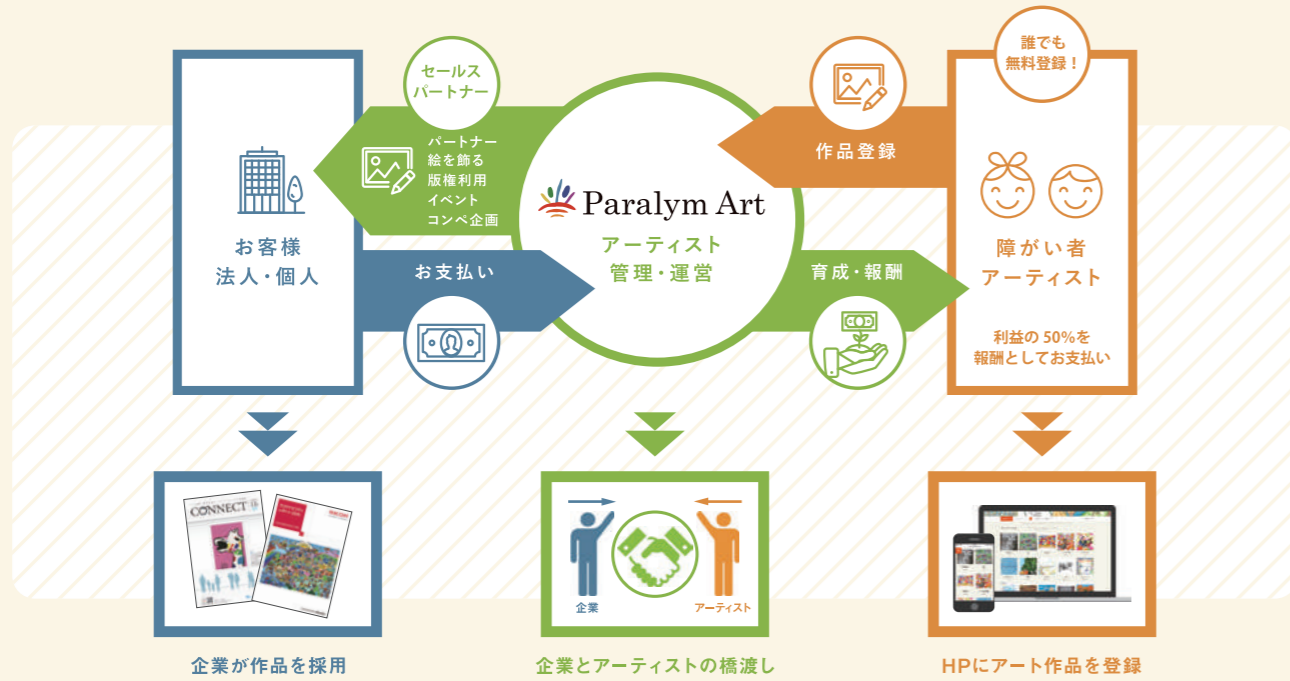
お客様
法人・個人

セールス
パートナー

パートナー
絵を飾る
版権利用
イベント
コンペ企画

お支払い

Paralym Art

アーティスト
管理・運営

作品登録

育成・報酬

誰でも
無料登録！

障がい者
アーティスト

利益の 50%を
報酬としてお支払い

CONNECT

企業が作品を採用

企業

アーティスト

企業とアーティストの橋渡し

HPにアート作品を登録